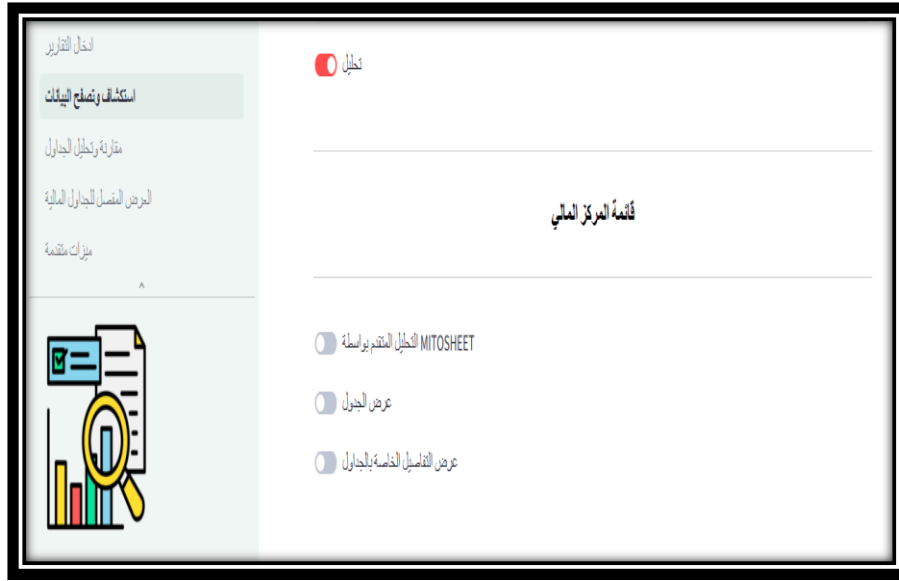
ادخال التقارير
استكشاف وتصفح البيانات
مقارنة وتحليل الجداول
العرض المفصل للجداول المالية
ميزات متقدمة
^

تحليل

قائمة المركز المالي

التحليل المتقدم بواسطة MITOSHEET
عرض الجدول
عرض التفاصيل الخاصة بالجداول